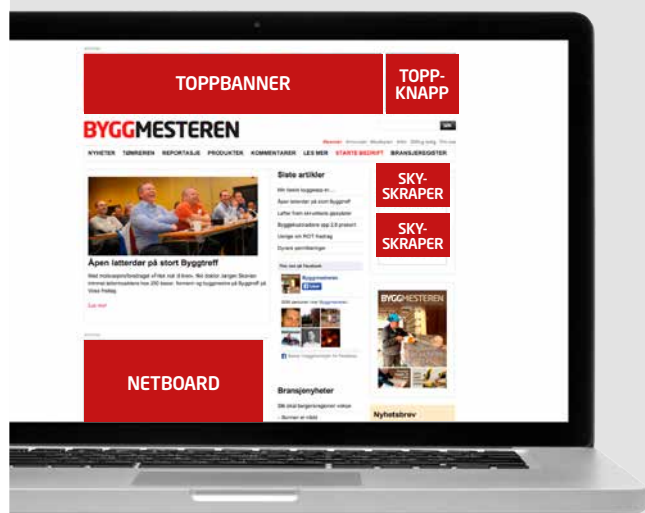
TOPPBANNER

TOPP-KNAPP

BYGGMESTEREN

NYHETER TØMREREN REPORTASJE PRODUKTER KOMMENTARER LES MER STARTE BEDRIFT BRANSJEREGISTER

Åpen latterder på stort Byggtreff

Siste artikler

SKY-SKRAPER

SKY-SKRAPER

BYGGMESTEREN

NETBOARD

Bransjenyheter

Nyhetsbrev